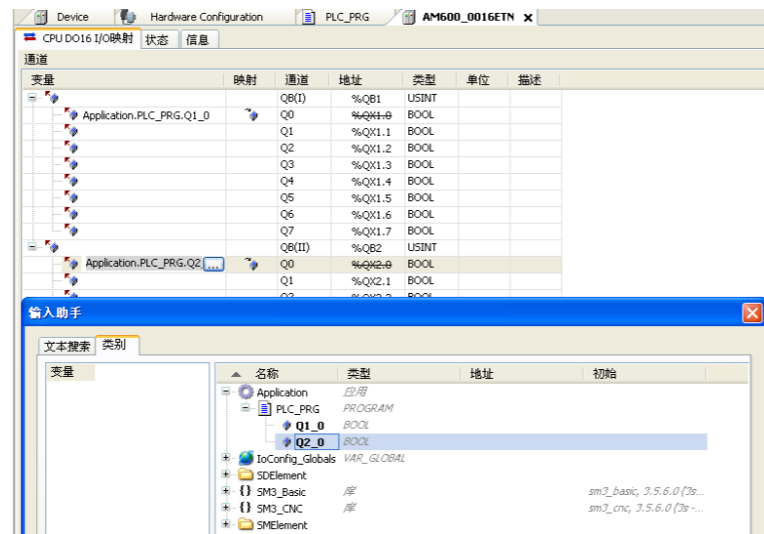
Device | Hardware Configuration | PLC_PRG | AM600_0016ETN ×

CPU DO16 I/O映射 | 状态 | 信息

通道

| 变量 | 映射 | 通道 | 地址 | 类型 | 单位 | 描述 |
|---|---|---|---|---|---|---|
| | | QB(I) | %QB1 | USINT | | |
| Application.PLC_PRG.Q1_0 | | Q0 | ~~%QX1.0~~ | BOOL | | |
| | | Q1 | %QX1.1 | BOOL | | |
| | | Q2 | %QX1.2 | BOOL | | |
| | | Q3 | %QX1.3 | BOOL | | |
| | | Q4 | %QX1.4 | BOOL | | |
| | | Q5 | %QX1.5 | BOOL | | |
| | | Q6 | %QX1.6 | BOOL | | |
| | | Q7 | %QX1.7 | BOOL | | |
| | | QB(II) | %QB2 | USINT | | |
| Application.PLC_PRG.Q2 ... | | Q0 | ~~%QX2.0~~ | BOOL | | |
| | | Q1 | %QX2.1 | BOOL | | |

输入助手

文本搜索 | 类别

变量

| 名称 | 类型 | 地址 | 初始 |
|---|---|---|---|
| Application | 应用 | | |
| PLC_PRG | PROGRAM | | |
| Q1_0 | BOOL | | |
| Q2_0 | BOOL | | |
| IoConfig_Globals | VAR_GLOBAL | | |
| SDElement | | | |
| SM3_Basic | 库 | | sm3_basic, 3.5.6.0 (3s... |
| SM3_CNC | 库 | | sm3_cnc, 3.5.6.0 (3s -... |
| SMElement | | | |